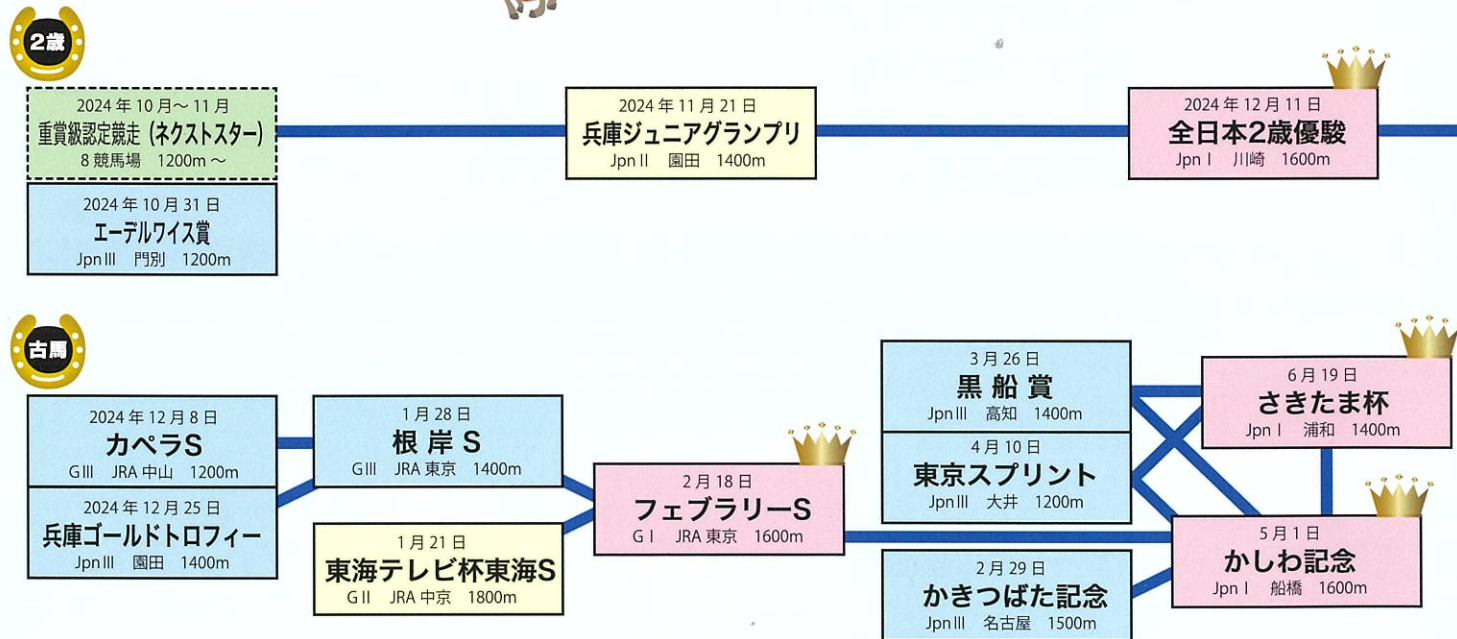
2歳

2024年10月～11月
重賞級認定競走（ネクストスター）
8競馬場　1200m～

2024年10月31日
エーデルワイス賞
JpnⅢ　門別　1200m

2024年11月21日
兵庫ジュニアグランプリ
JpnⅡ　園田　1400m

2024年12月11日
全日本2歳優駿
JpnⅠ　川崎　1600m

古馬

2024年12月8日
カペラS
GⅢ　JRA中山　1200m

2024年12月25日
兵庫ゴールドトロフィー
JpnⅢ　園田　1400m

1月28日
根岸S
GⅢ　JRA東京　1400m

1月21日
東海テレビ杯東海S
GⅡ　JRA中京　1800m

2月18日
フェブラリーS
GⅠ　JRA東京　1600m

3月26日
黒船賞
JpnⅢ　高知　1400m

4月10日
東京スプリント
JpnⅢ　大井　1200m

2月29日
かきつばた記念
JpnⅢ　名古屋　1500m

6月19日
さきたま杯
JpnⅠ　浦和　1400m

5月1日
かしわ記念
JpnⅠ　船橋　1600m